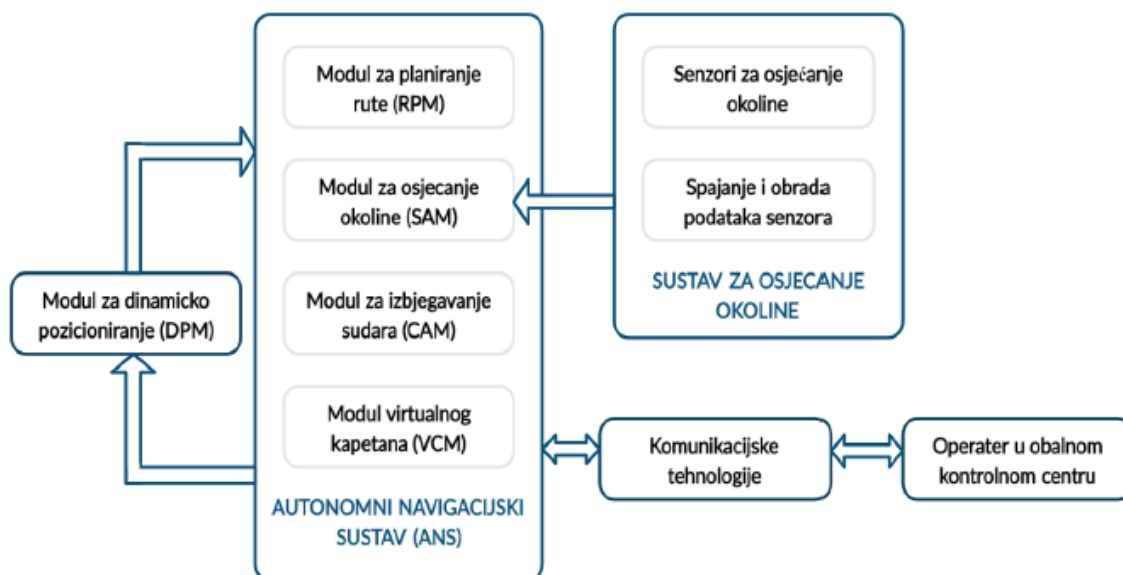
Modul za planiranje rute (RPM)

Modul za osjecanje okoline (SAM)

Modul za izbjegavanje sudara (CAM)

Modul virtualnog kapetana (VCM)

AUTONOMNI NAVIGACIJSKI SUSTAV (ANS)

Senzori za osjećanje okoline

Spajanje i obrada podataka senzora

SUSTAV ZA OSJECANJE OKOLINE

Modul za dinamicko pozicioniranje (DPM)

Komunikacijske tehnologije

Operater u obalnom kontrolnom centru